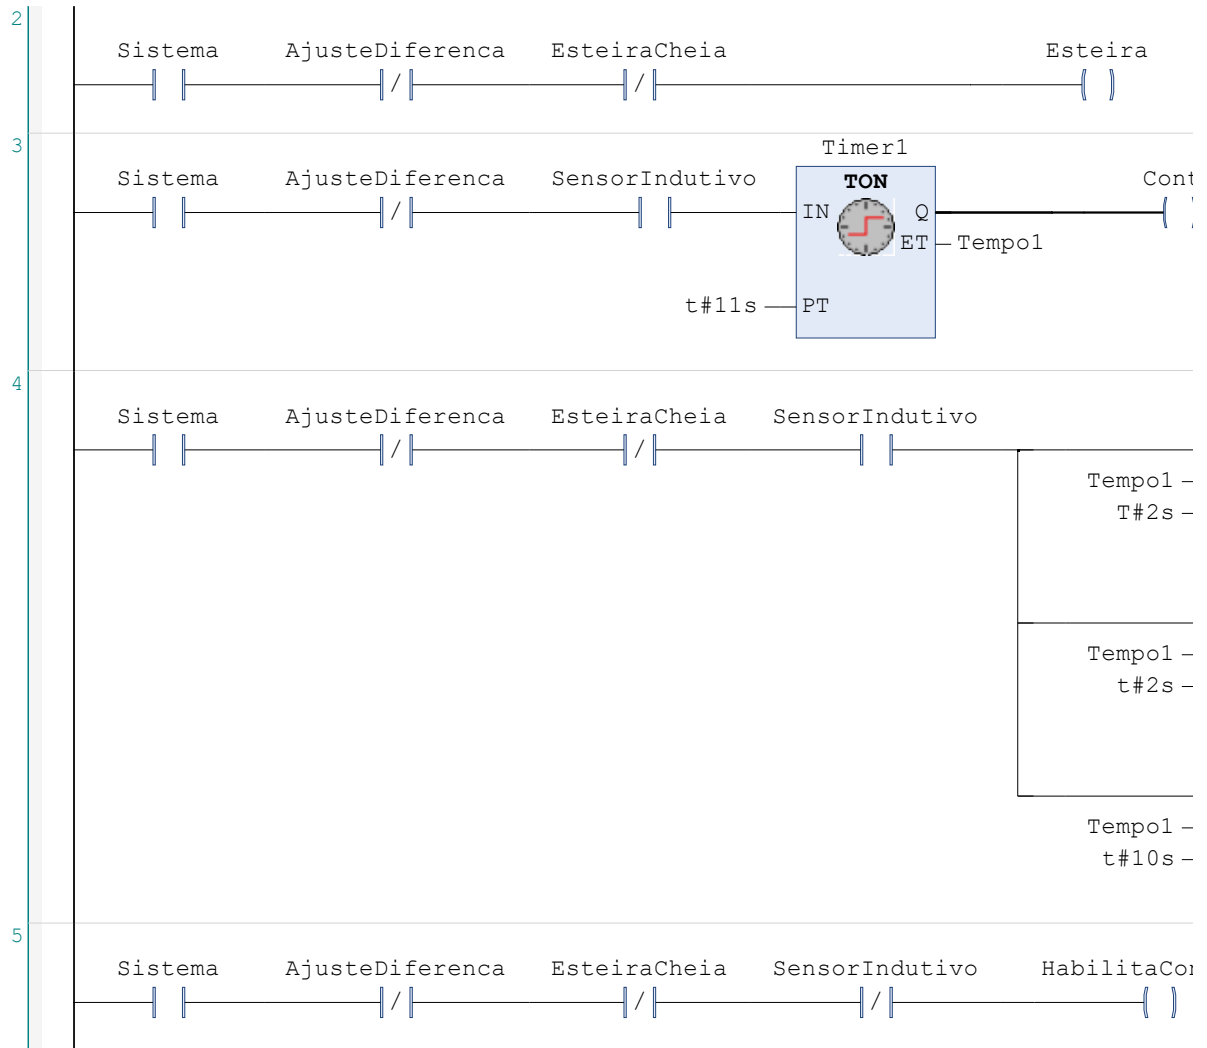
2
Sistema AjusteDiferenca EsteiraCheia Esteira

3
Timer1
Sistema AjusteDiferenca SensorIndutivo
TON
IN Q
ET Tempo1
t#11s PT
Cont

4
Sistema AjusteDiferenca EsteiraCheia SensorIndutivo
Tempo1
T#2s
Tempo1
t#2s
Tempo1
t#10s

5
Sistema AjusteDiferenca EsteiraCheia SensorIndutivo HabilitaCo